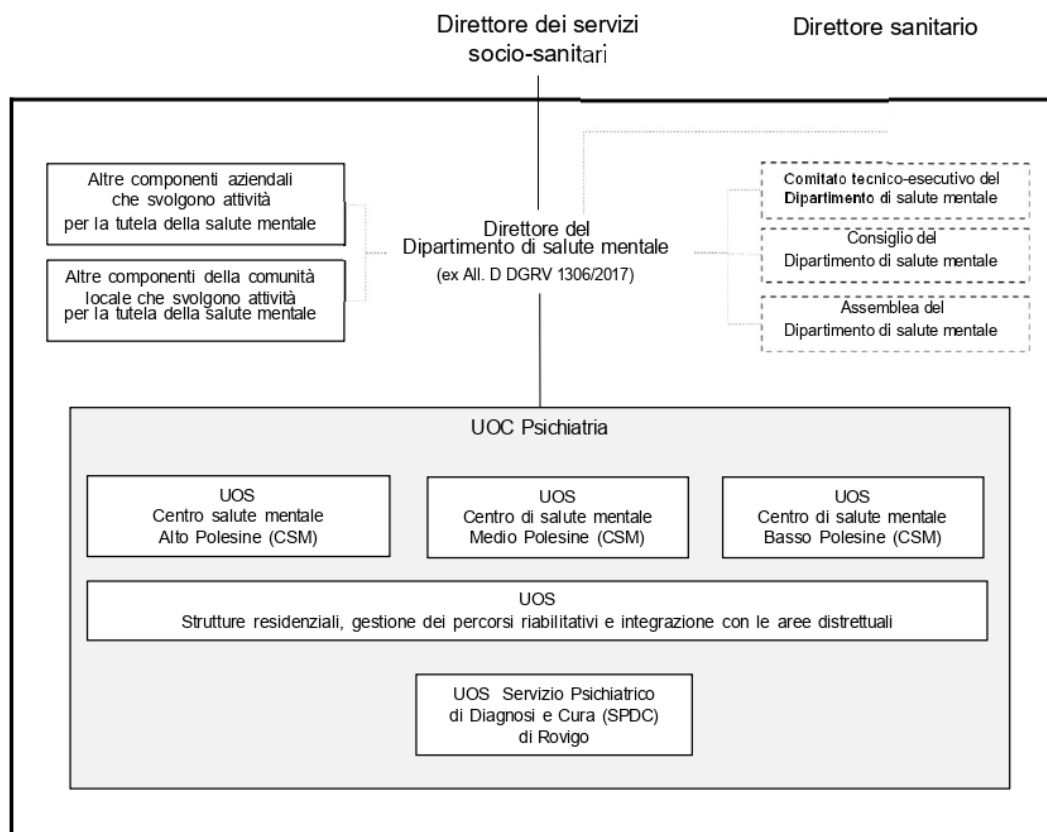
Direttore dei servizi socio-sanitari

Direttore sanitario

Altre componenti aziendali che svolgono attività per la tutela della salute mentale

Altre componenti della comunità locale che svolgono attività per la tutela della salute mentale

Direttore del Dipartimento di salute mentale
(ex All. D DGRV 1306/2017)

Comitato tecnico-esecutivo del Dipartimento di salute mentale

Consiglio del Dipartimento di salute mentale

Assemblea del Dipartimento di salute mentale

UOC Psichiatria

UOS
Centro salute mentale
Alto Polesine (CSM)

UOS
Centro di salute mentale
Medio Polesine (CSM)

UOS
Centro di salute mentale
Basso Polesine (CSM)

UOS
Strutture residenziali, gestione dei percorsi riabilitativi e integrazione con le aree distrettuali

UOS Servizio Psichiatrico di Diagnosi e Cura (SPDC) di Rovigo